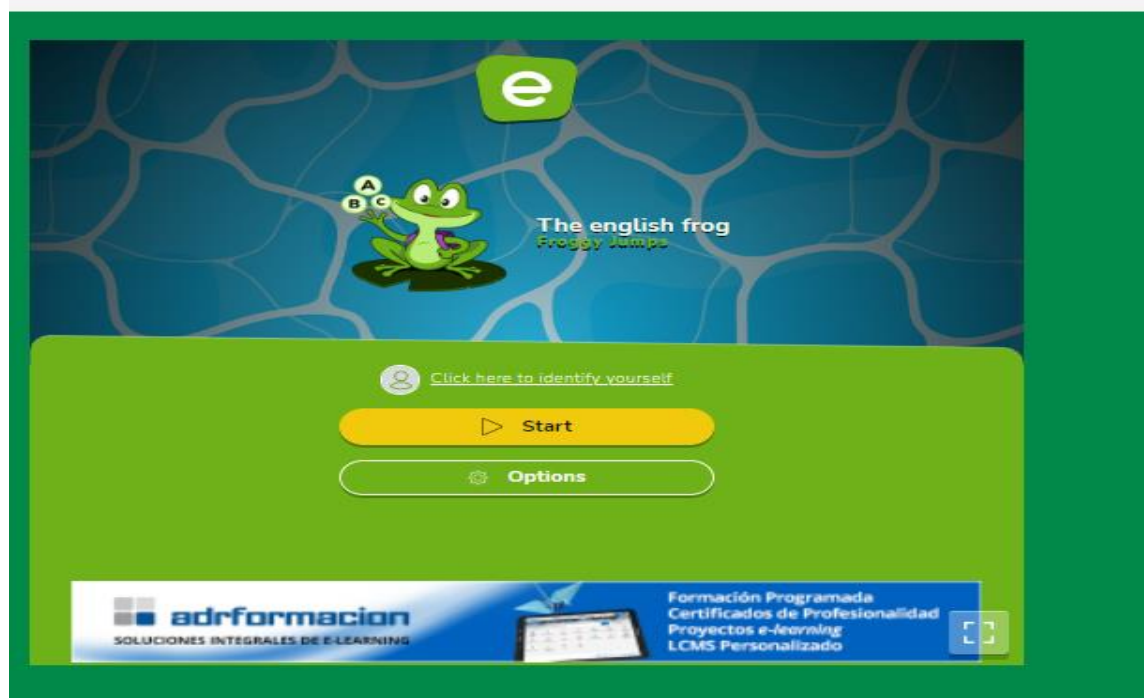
e

A
B C

The english frog
Froggy Jumps

Click here to identify yourself

Start

Options

adrformacion
SOLUCIONES INTEGRALES DE E-LEARNING

Formación Programada
Certificados de Profesionalidad
Proyectos e-learning
LCMS Personalizado